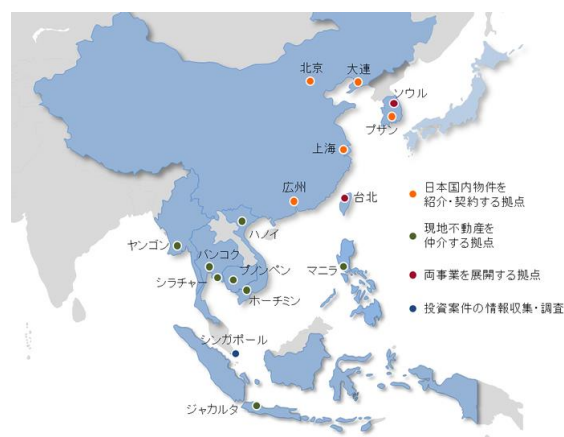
北京
大連
ソウル
プサン
上海
広州
台北
ハノイ
ヤンゴン
バンコク
プノンペン
マニラ
シラチャー
ホーチミン
シンガポール
ジャカルタ

日本国内物件を紹介・契約する拠点
現地不動産を仲介する拠点
両事業を展開する拠点
投資案件の情報収集・調査